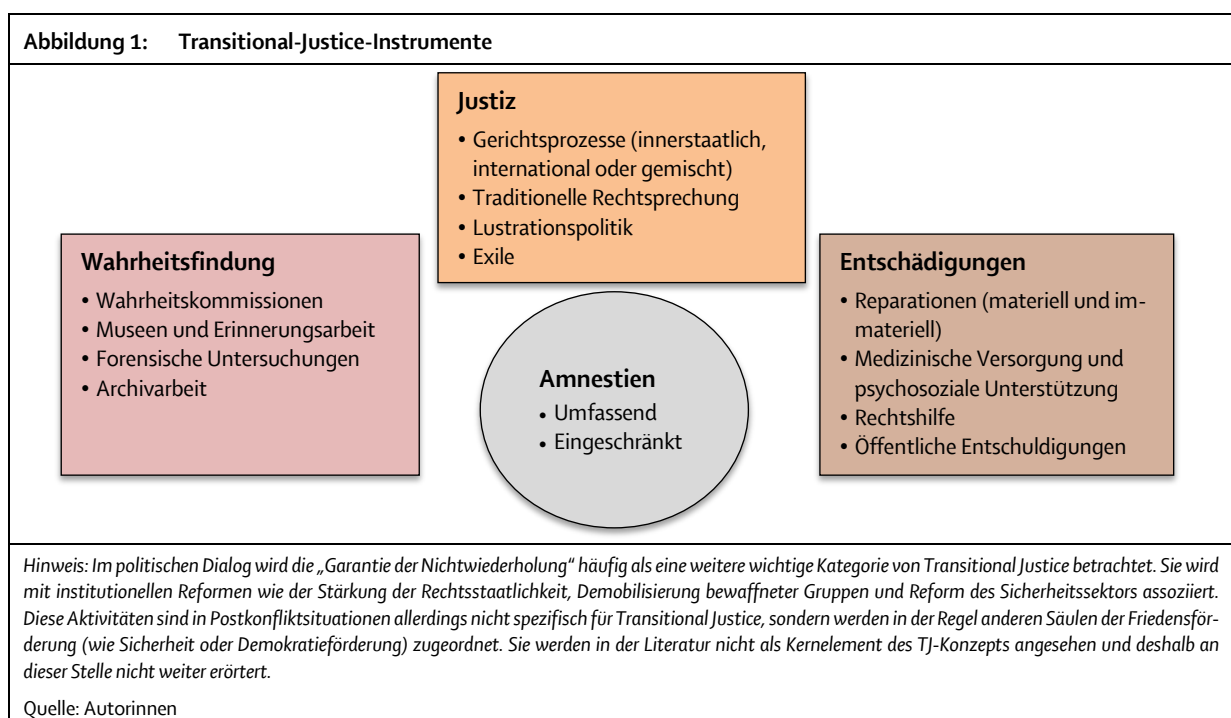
Abbildung 1: Transitional-Justice-Instrumente

Justiz
• Gerichtsprozesse (innerstaatlich, international oder gemischt)
• Traditionelle Rechtsprechung
• Lustrationspolitik
• Exile

Wahrheitsfindung
• Wahrheitskommissionen
• Museen und Erinnerungsarbeit
• Forensische Untersuchungen
• Archivarbeit

Amnestien
• Umfassend
• Eingeschränkt

Entschädigungen
• Reparationen (materiell und immateriell)
• Medizinische Versorgung und psychosoziale Unterstützung
• Rechtshilfe
• Öffentliche Entschuldigungen

Hinweis: Im politischen Dialog wird die „Garantie der Nichtwiederholung" häufig als eine weitere wichtige Kategorie von Transitional Justice betrachtet. Sie wird mit institutionellen Reformen wie der Stärkung der Rechtsstaatlichkeit, Demobilisierung bewaffneter Gruppen und Reform des Sicherheitssektors assoziiert. Diese Aktivitäten sind in Postkonfliktsituationen allerdings nicht spezifisch für Transitional Justice, sondern werden in der Regel anderen Säulen der Friedensförderung (wie Sicherheit oder Demokratieförderung) zugeordnet. Sie werden in der Literatur nicht als Kernelement des TJ-Konzepts angesehen und deshalb an dieser Stelle nicht weiter erörtert.

Quelle: Autorinnen